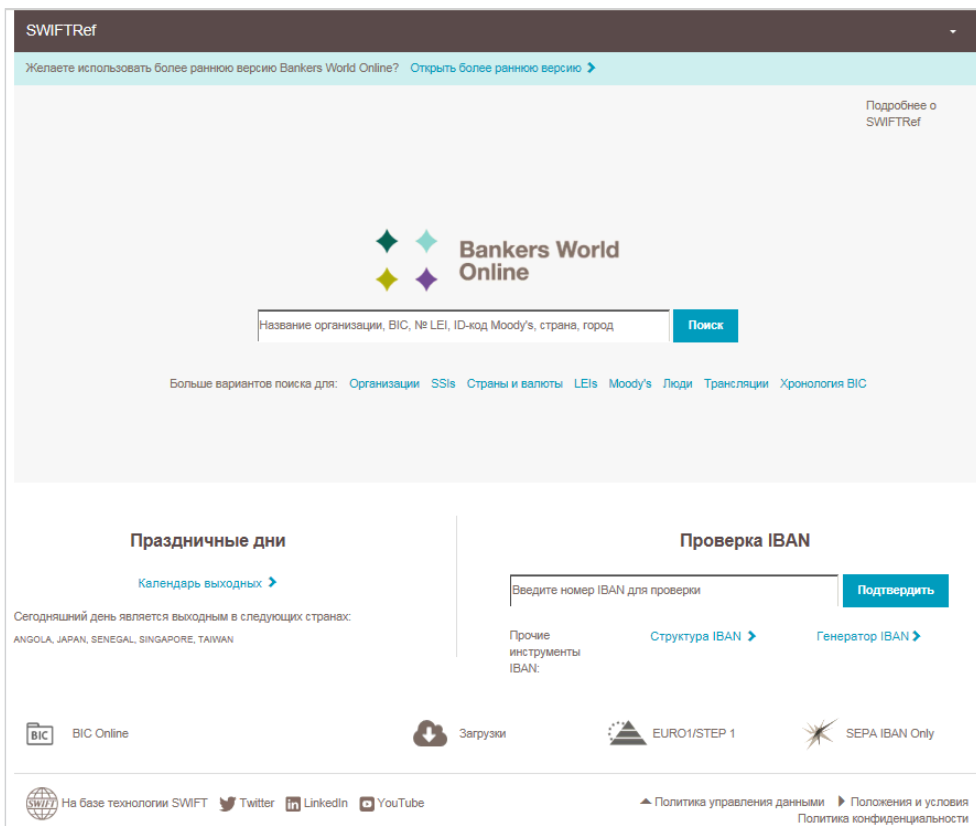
SWIFTRef

Желаете использовать более раннюю версию Bankers World Online? Открыть более раннюю версию

Подробнее о SWIFTRef

Bankers World Online

Название организации, BIC, № LEI, ID-код Moody's, страна, город

Поиск

Больше вариантов поиска для: Организации SSIs Страны и валюты LEIs Moody's Люди Трансляции Хронология BIC

Праздничные дни

Календарь выходных

Сегодняшний день является выходным в следующих странах:

ANGOLA, JAPAN, SENEGAL, SINGAPORE, TAIWAN

Проверка IBAN

Введите номер IBAN для проверки

Подтвердить

Прочие инструменты IBAN:

Структура IBAN

Генератор IBAN

BIC

BIC Online

Загрузки

EURO1/STEP 1

SEPA IBAN Only

SWIFT На базе технологии SWIFT

Twitter

LinkedIn

YouTube

Политика управления данными

Положения и условия

Политика конфиденциальности